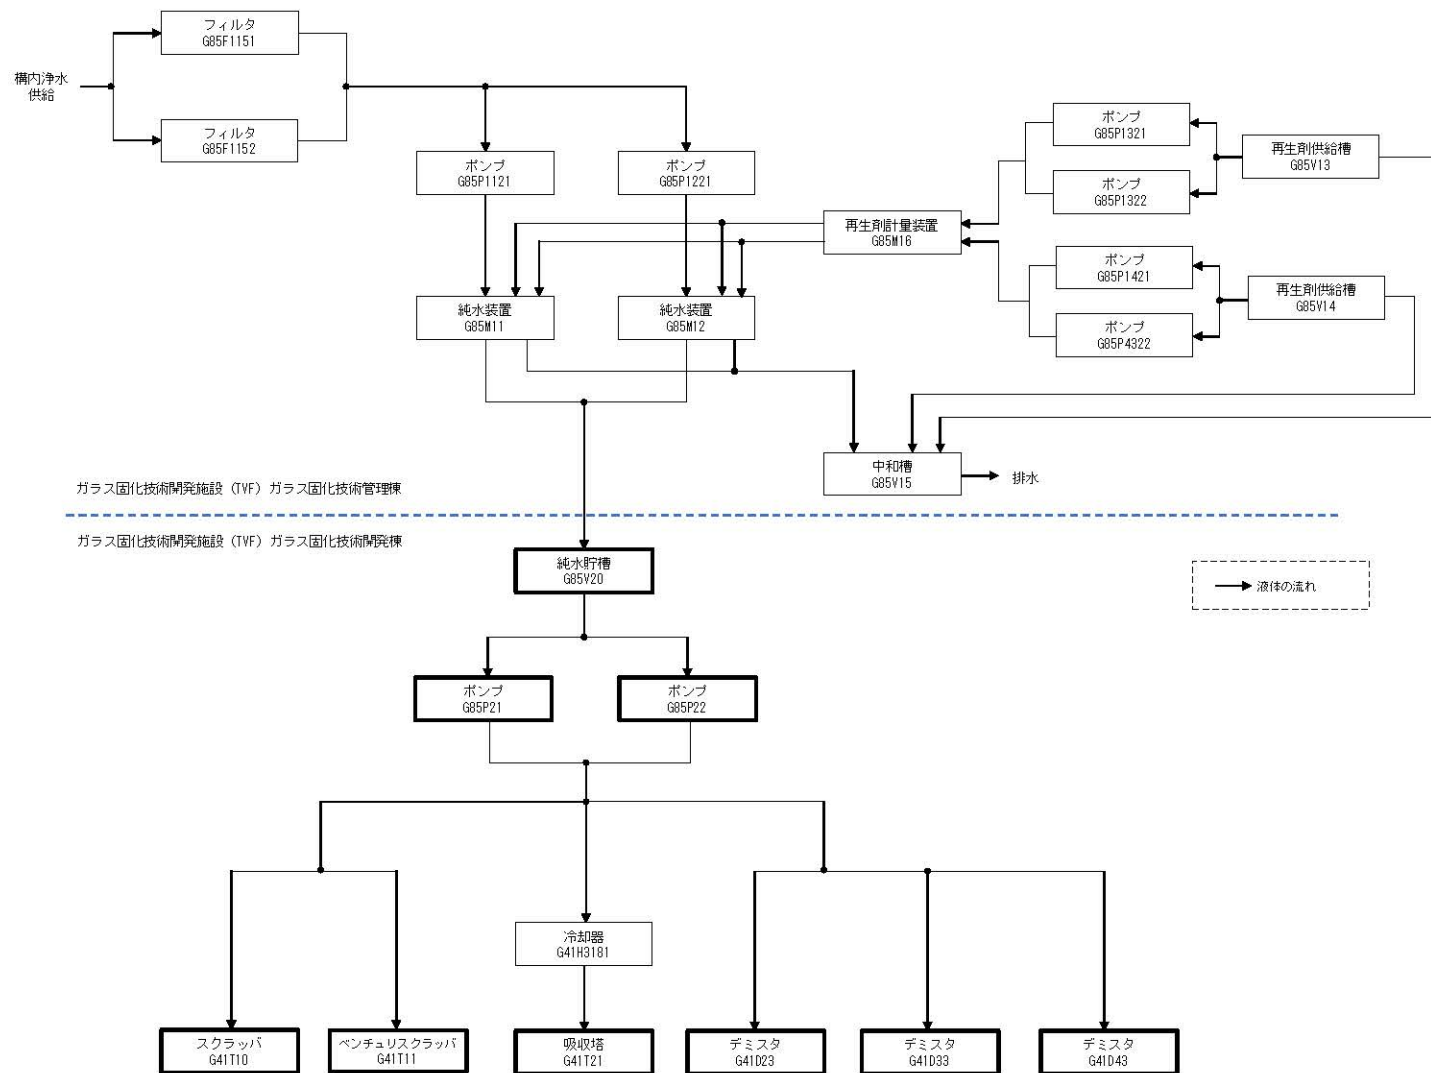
フィルタ
G85F1151

構内浄水
供給

フィルタ
G85F1152

ポンプ
G85P1121

ポンプ
G85P1221

ポンプ
G85P1321

ポンプ
G85P1322

再生剤供給槽
G85V13

再生剤計量装置
G85M16

ポンプ
G85P1421

ポンプ
G85P4322

再生剤供給槽
G85V14

純水装置
G85M11

純水装置
G85M12

中和槽
G85V15

排水

ガラス固化技術開発施設（TVF）ガラス固化技術管理棟

ガラス固化技術開発施設（TVF）ガラス固化技術開発棟

純水貯槽
G85V20

液体の流れ

ポンプ
G85P21

ポンプ
G85P22

冷却器
G41H3181

スクラッバ
G41T10

ベンチュリスクラッバ
G41T11

吸収塔
G41T21

デミスタ
G41D23

デミスタ
G41D33

デミスタ
G41D43